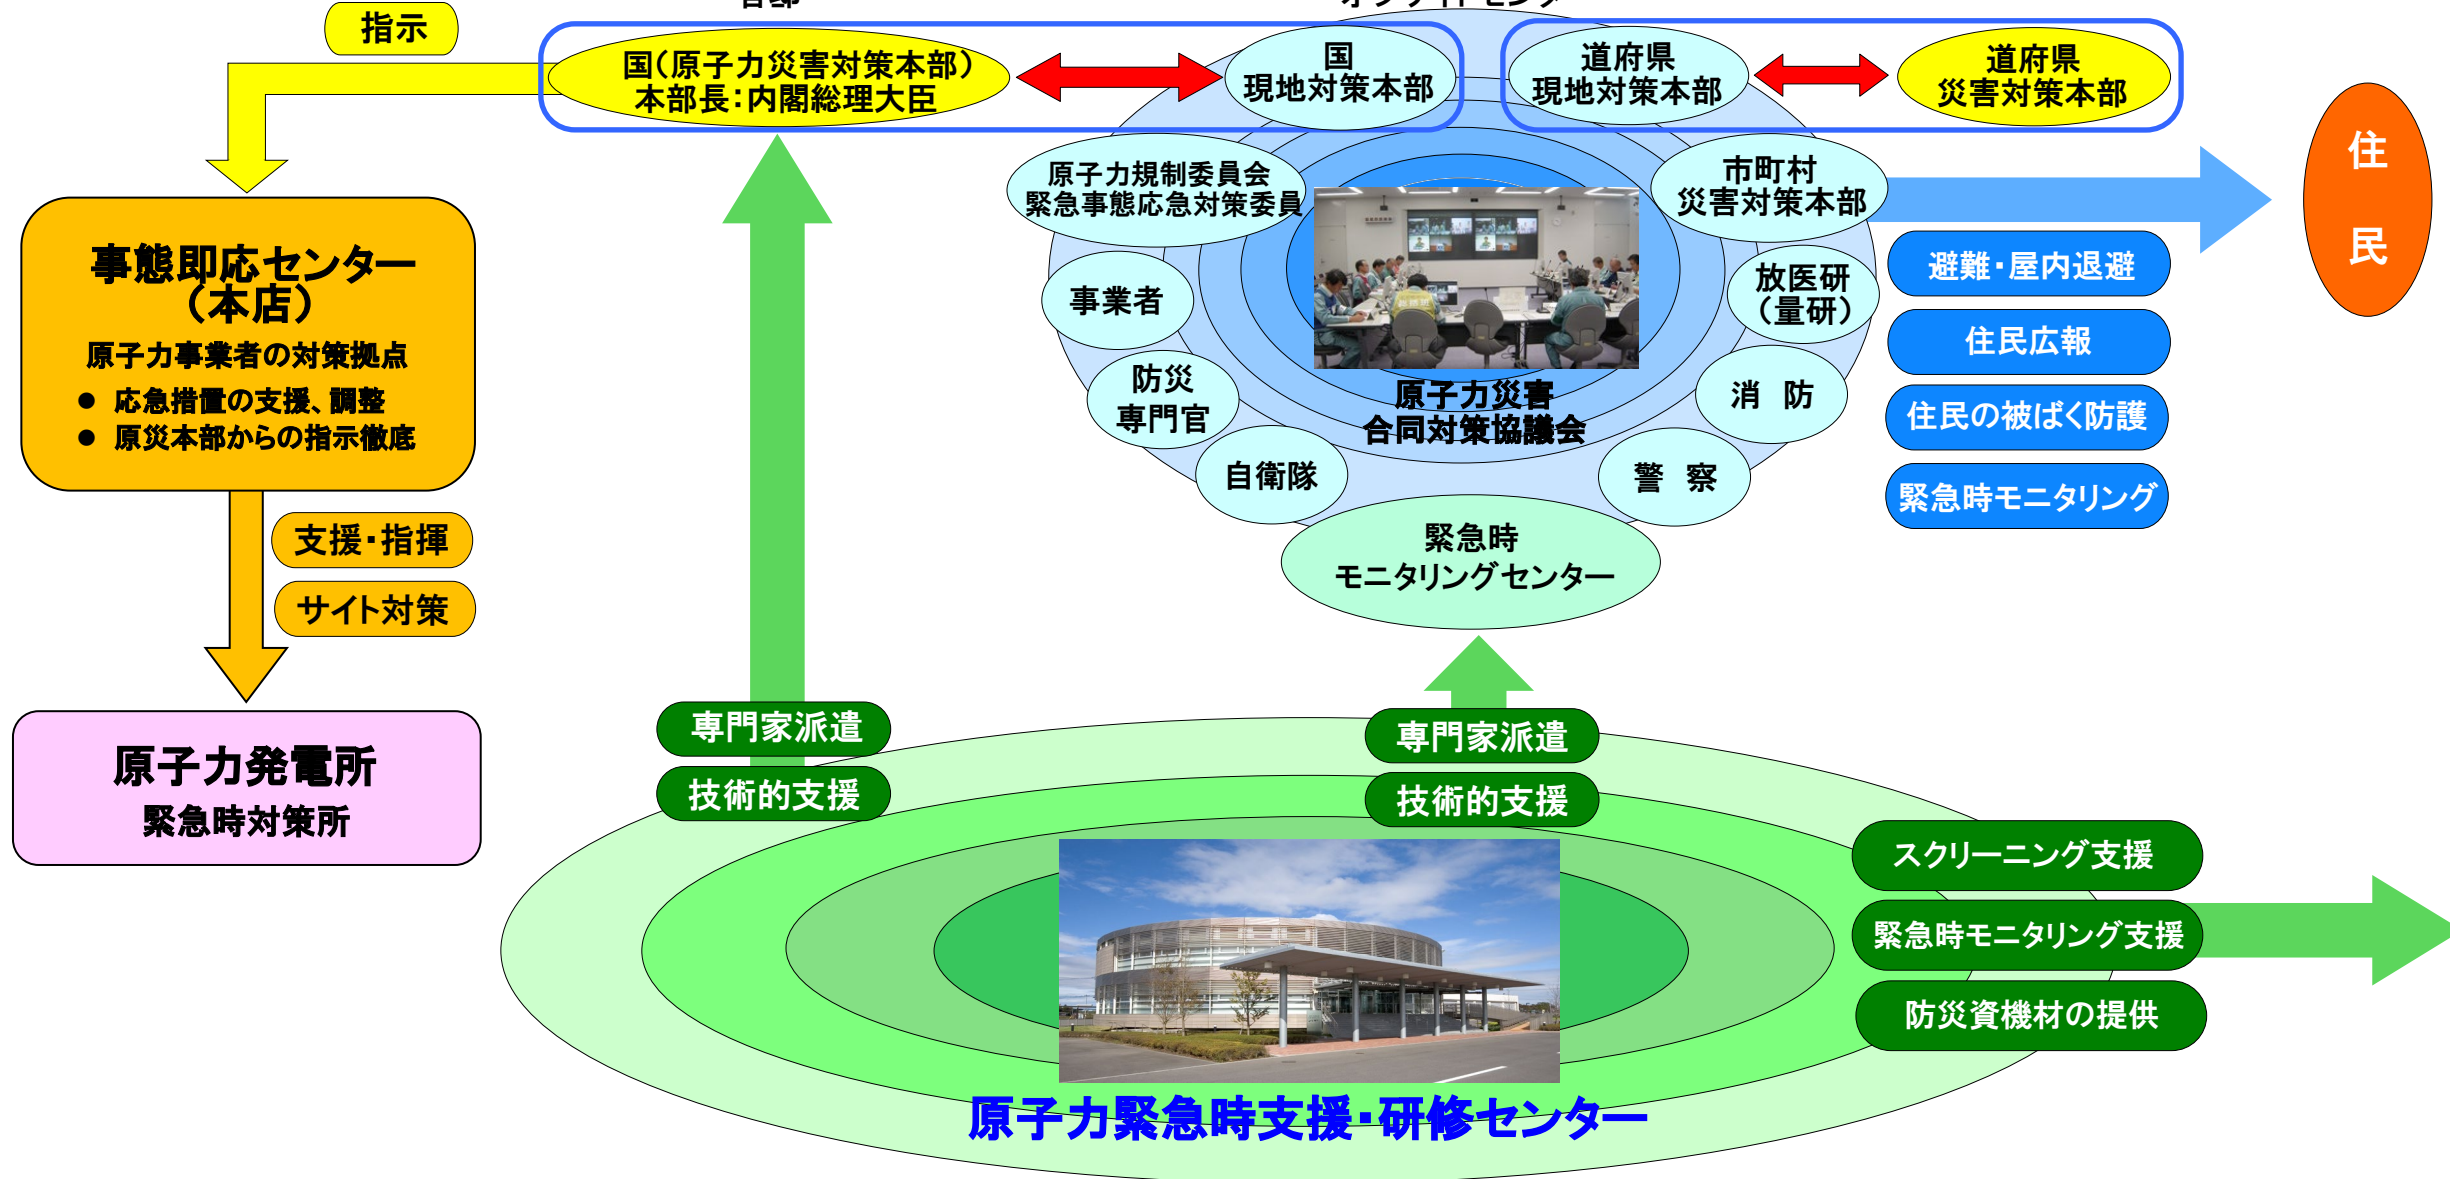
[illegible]

指示

国(原子力災害対策本部)
本部長:内閣総理大臣

国
現地対策本部

道府県
現地対策本部

道府県
災害対策本部

住
民

事態即応センター
(本店)
原子力事業者の対策拠点
● 応急措置の支援、調整
● 原災本部からの指示徹底

原子力規制委員会
緊急事態応急対策委員

市町村
災害対策本部

避難・屋内退避
住民広報
住民の被ばく防護
緊急時モニタリング

事業者

放医研
(量研)

防災
専門官

原子力災害
合同対策協議会

消 防

自衛隊

警 察

緊急時
モニタリングセンター

支援・指揮
サイト対策

原子力発電所
緊急時対策所

専門家派遣
技術的支援

専門家派遣
技術的支援

スクリーニング支援
緊急時モニタリング支援
防災資機材の提供

原子力緊急時支援・研修センター